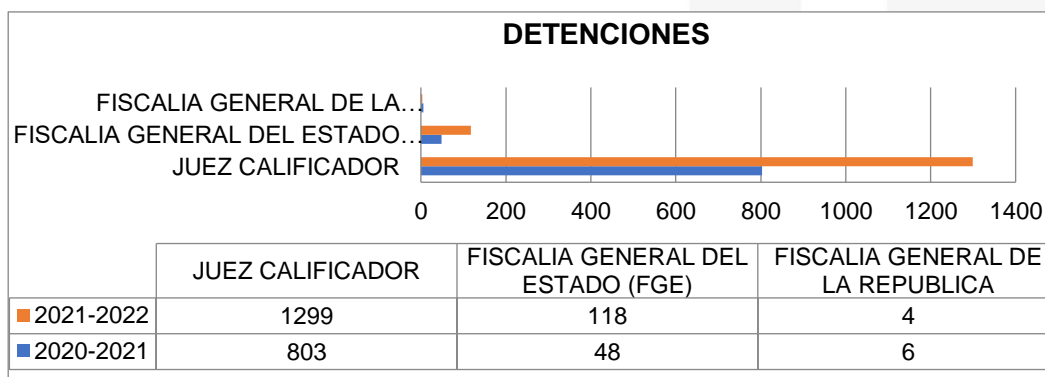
DETENCIONES

FISCALIA GENERAL DE LA…
FISCALIA GENERAL DEL ESTADO…
JUEZ CALIFICADOR

0 200 400 600 800 1000 1200 1400

| | JUEZ CALIFICADOR | FISCALIA GENERAL DEL ESTADO (FGE) | FISCALIA GENERAL DE LA REPUBLICA |
|---|---|---|---|
| 2021-2022 | 1299 | 118 | 4 |
| 2020-2021 | 803 | 48 | 6 |